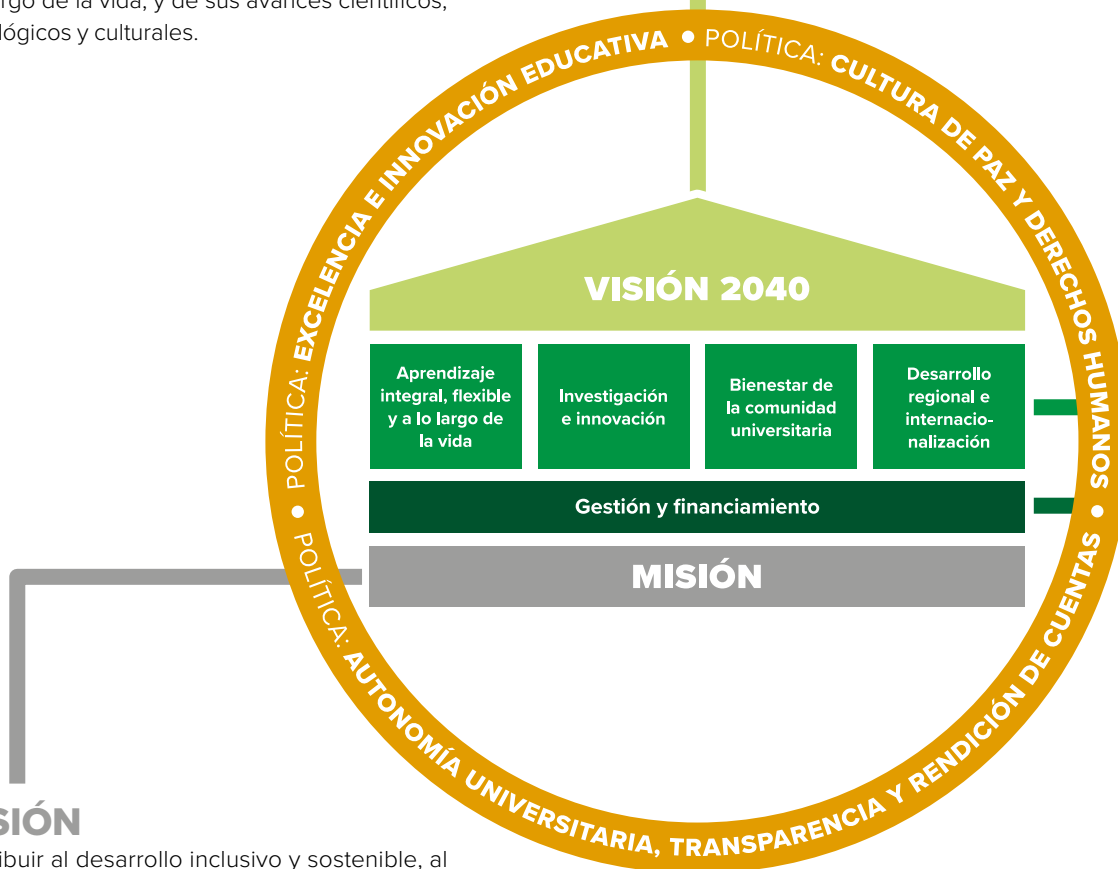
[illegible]rgo de la vida, y de sus avances científicos, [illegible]lógicos y culturales.

POLÍTICA: EXCELENCIA E INNOVACIÓN EDUCATIVA • POLÍTICA: CULTURA DE PAZ Y DERECHOS HUMANOS • POLÍTICA: AUTONOMÍA UNIVERSITARIA, TRANSPARENCIA Y RENDICIÓN DE CUENTAS •

VISIÓN 2040

| Aprendizaje integral, flexible y a lo largo de la vida | Investigación e innovación | Bienestar de la comunidad universitaria | Desarrollo regional e internacionalización |
|---|---|---|---|

Gestión y financiamiento

MISIÓN

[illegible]SIÓN

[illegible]ibuir al desarrollo inclusivo y sostenible, al